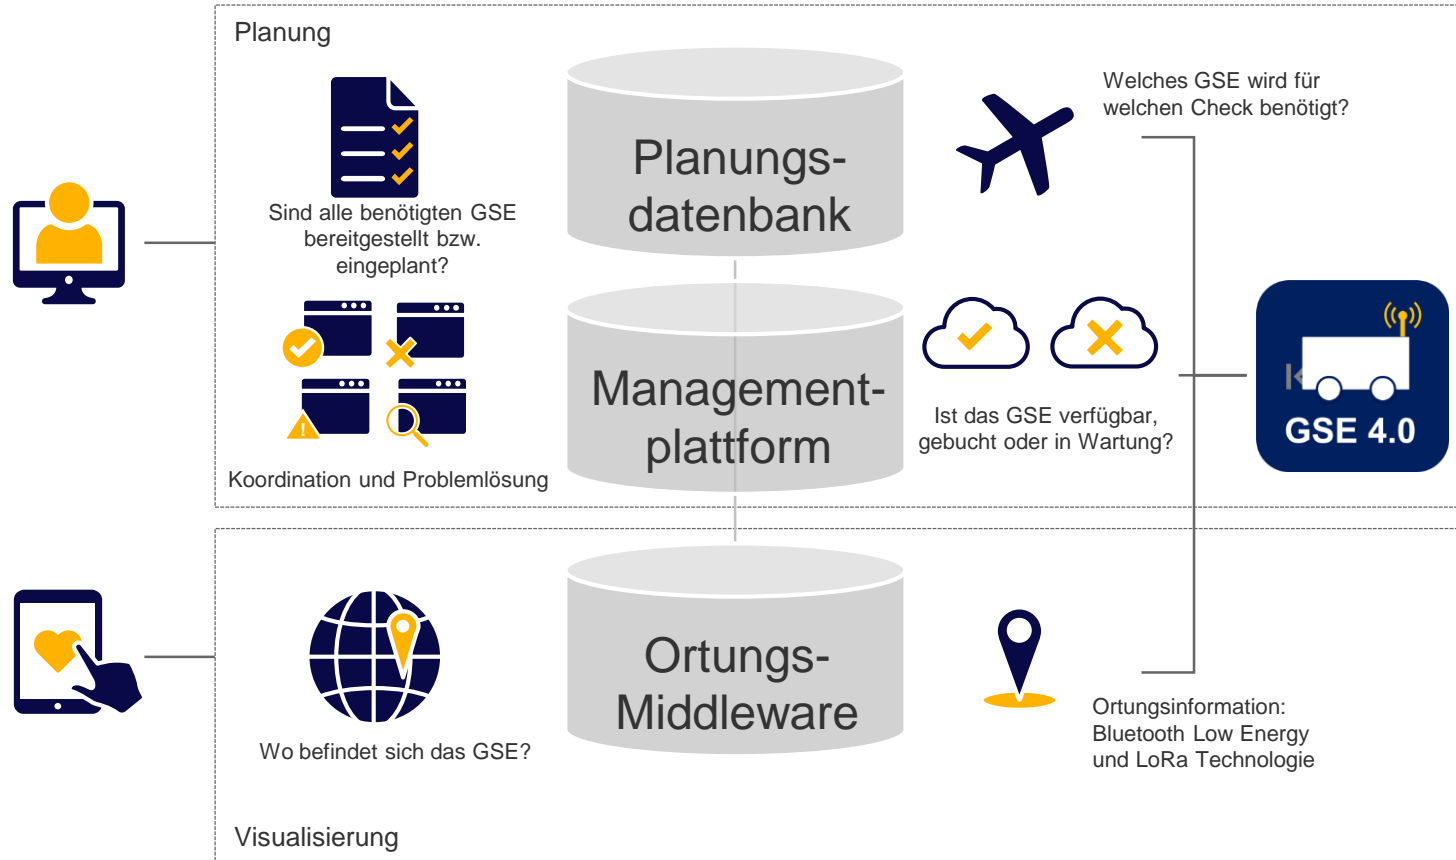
Planung

Sind alle benötigten GSE bereitgestellt bzw. eingeplant?

Koordination und Problemlösung

Planungs-datenbank

Management-plattform

Ortungs-Middleware

Welches GSE wird für welchen Check benötigt?

Ist das GSE verfügbar, gebucht oder in Wartung?

GSE 4.0

Wo befindet sich das GSE?

Ortungsinformation: Bluetooth Low Energy und LoRa Technologie

Visualisierung